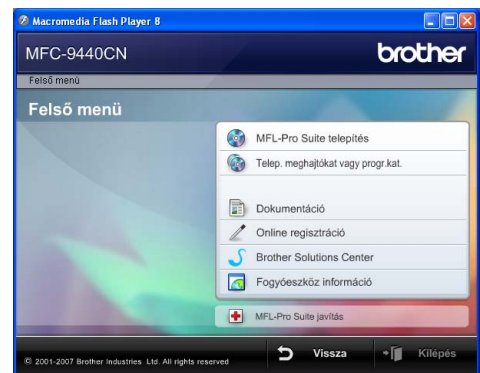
Macromedia Flash Player 8

MFC-9440CN

brother

Felső menü

Felső menü

MFL-Pro Suite telepítés

Telep. meghajtókat vagy progr.kat.

Dokumentáció

Online regisztráció

Brother Solutions Center

Fogyóeszköz információ

MFL-Pro Suite javítás

© 2001-2007 Brother Industries Ltd. All rights reserved

Vissza

Kilépés